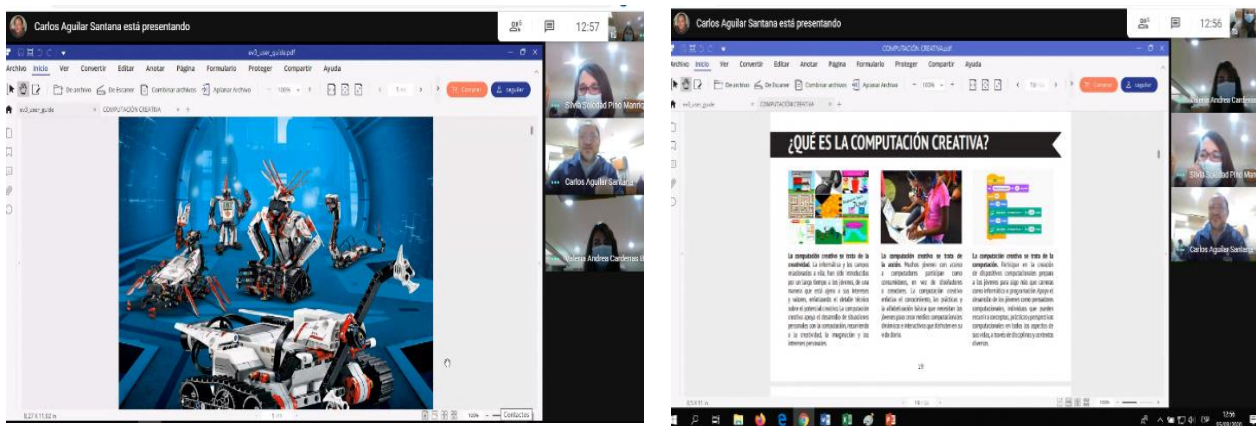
Carlos Aguilar Santana está presentando

12:57

ev3_user_guide.pdf

Archivo Inicio Ver Convertir Editar Anotar Página Formulario Proteger Compartir Ayuda

De archivo De Escaner Combinar archivos Aplanar Archivo

Comprar Registrar

ev3_user_guide COMPUTACIÓN CREATIVA

8.27 X 11.69 in

Contactos

Silvia Soledad Piño Monroy

Carlos Aguilar Santana

Valeria Andrea Cardenas B

Carlos Aguilar Santana está presentando

12:56

COMPUTACIÓN CREATIVA.pdf

Archivo Inicio Ver Convertir Editar Anotar Página Formulario Proteger Compartir Ayuda

De archivo De Escaner Combinar archivos Aplanar Archivo

Comprar Registrar

ev3_user_guide COMPUTACIÓN CREATIVA

¿QUÉ ES LA COMPUTACIÓN CREATIVA?

La computación creativa se trata de la creatividad. La informática y los campos relacionados a ella, han sido introducidos por un largo tiempo a los jóvenes, de una manera que está ajena a sus intereses y valores, enfatizando el detalle técnico sobre el potencial creativo. La computación creativa apoya el desarrollo de situaciones personales con la computación, recurriendo a la creatividad, la imaginación y los intereses personales.

La computación creativa se trata de la acción. Muchos jóvenes con acceso a computadoras participan como consumidores, en vez de diseñadores o creadores. La computación creativa enfatiza el conocimiento, las prácticas y la alfabetización básica que necesitan los jóvenes para crear medios computacionales dinámicos e interactivos que disfruten en su vida diaria.

La computación creativa se trata de la computación. Participar en la creación de dispositivos computacionales prepara a los jóvenes para algo más que carreras como informática o programación. Apoya el desarrollo de los jóvenes como pensadores computacionales, individuos que pueden recurrir a conceptos, prácticas y perspectivas computacionales en todos los aspectos de sus vidas, a través de disciplinas y contextos diversos.

29

Valeria Andrea Cardenas

Silvia Soledad Piño Mon

Carlos Aguilar Santana

12:56